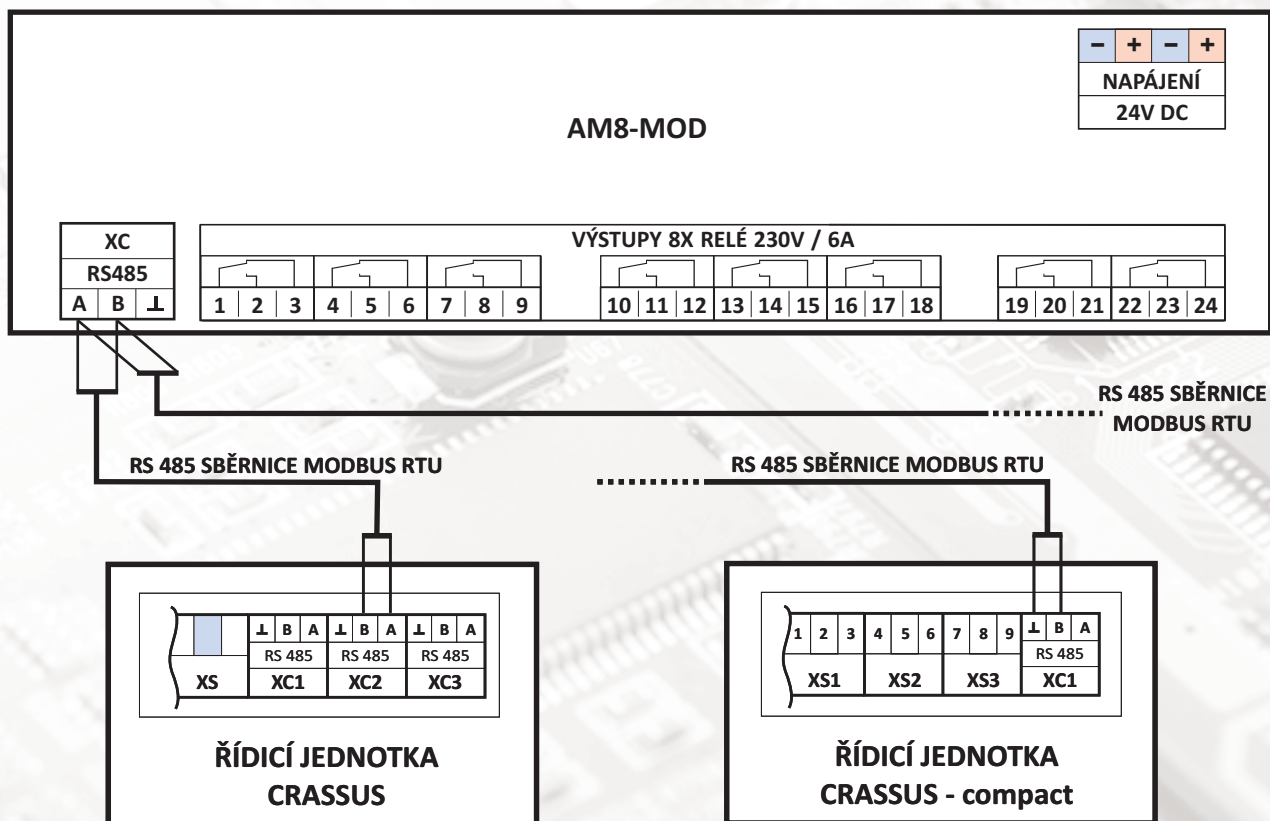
– + – +
NAPÁJENÍ
24V DC

AM8-MOD

XC
RS485
A B ⊥

VÝSTUPY 8X RELÉ 230V / 6A
1 2 3 4 5 6 7 8 9 10 11 12 13 14 15 16 17 18 19 20 21 22 23 24

RS 485 SBĚRNICE
MODBUS RTU

RS 485 SBĚRNICE MODBUS RTU

RS 485 SBĚRNICE MODBUS RTU

⊥ B A ⊥ B A ⊥ B A
RS 485 RS 485 RS 485
XS XC1 XC2 XC3

ŘÍDICÍ JEDNOTKA
CRASSUS

1 2 3 4 5 6 7 8 9 ⊥ B A
RS 485
XS1 XS2 XS3 XC1

ŘÍDICÍ JEDNOTKA
CRASSUS - compact